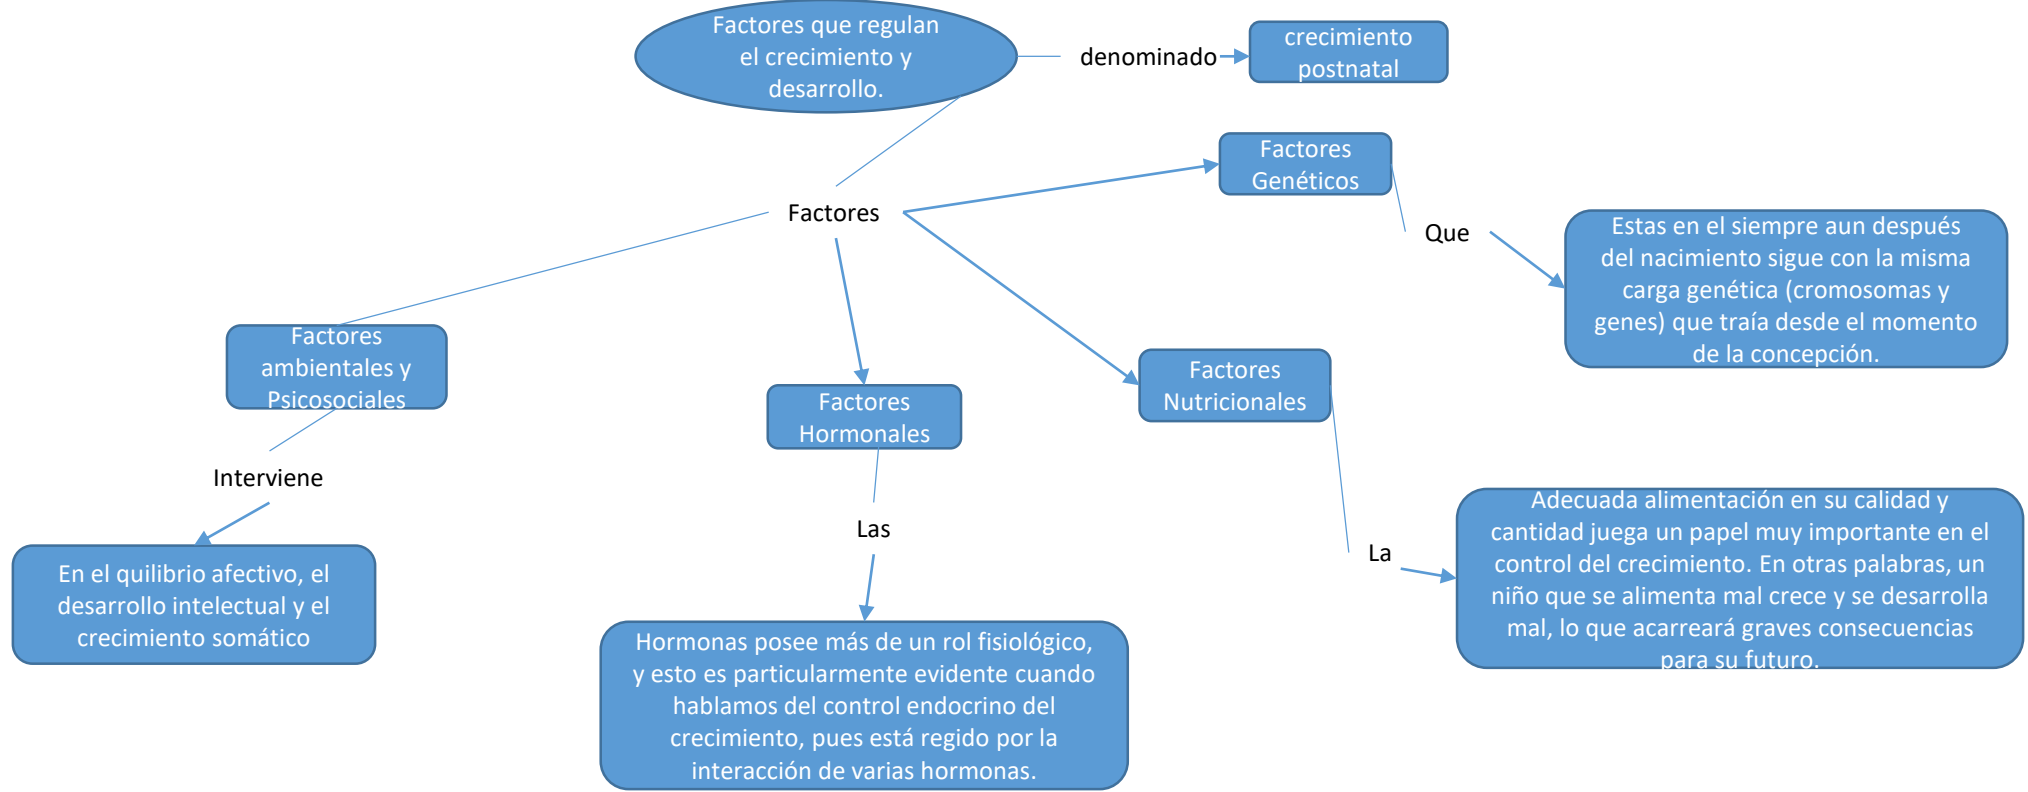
Factores que regulan el crecimiento y desarrollo.

denominado

crecimiento postnatal

Factores

Factores Genéticos

Que

Estas en el siempre aun después del nacimiento sigue con la misma carga genética (cromosomas y genes) que traía desde el momento de la concepción.

Factores ambientales y Psicosociales

Interviene

En el quilibrio afectivo, el desarrollo intelectual y el crecimiento somático

Factores Hormonales

Las

Hormonas posee más de un rol fisiológico, y esto es particularmente evidente cuando hablamos del control endocrino del crecimiento, pues está regido por la interacción de varias hormonas.

Factores Nutricionales

La

Adecuada alimentación en su calidad y cantidad juega un papel muy importante en el control del crecimiento. En otras palabras, un niño que se alimenta mal crece y se desarrolla mal, lo que acarreará graves consecuencias para su futuro.